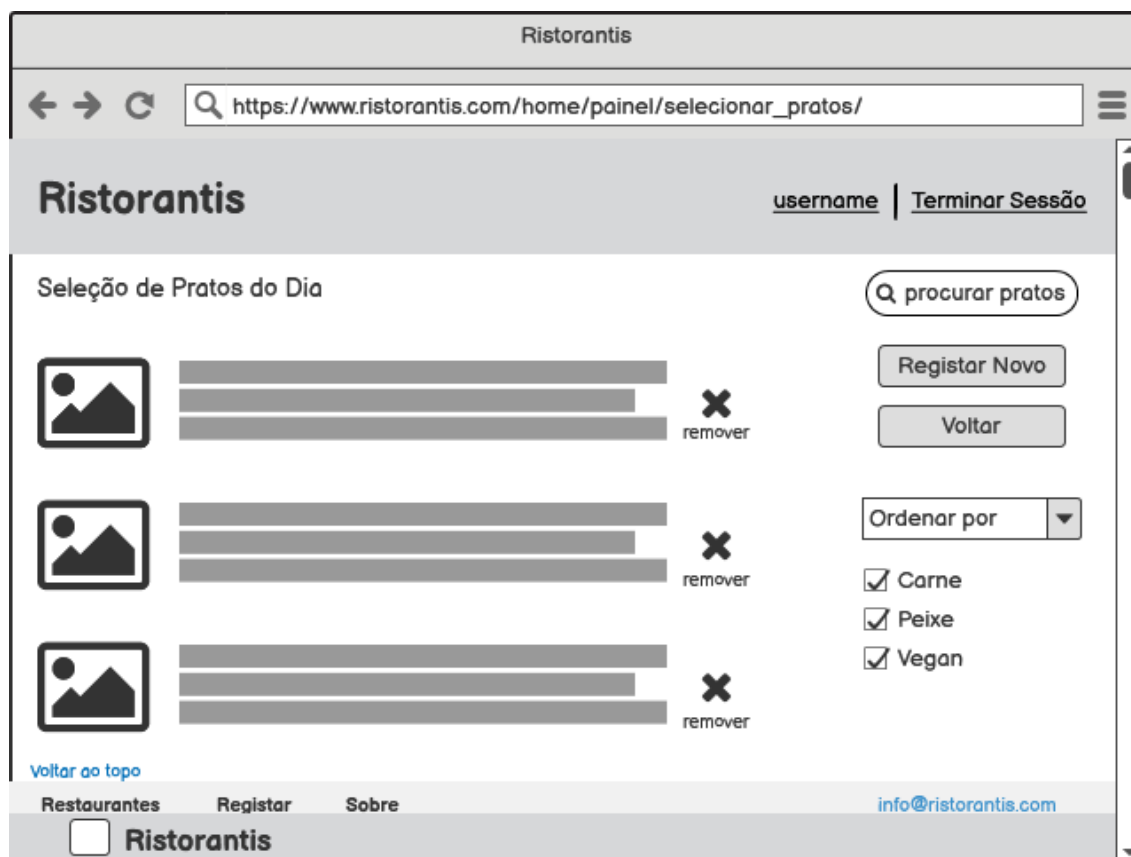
Ristorantis

https://www.ristorantis.com/home/painel/selecionar_pratos/

Ristorantis

username | Terminar Sessão

Seleção de Pratos do Dia

procurar pratos

remover

Registar Novo

Voltar

remover

Ordenar por

Carne

Peixe

Vegan

remover

Voltar ao topo

Restaurantes Registar Sobre

info@ristorantis.com

Ristorantis